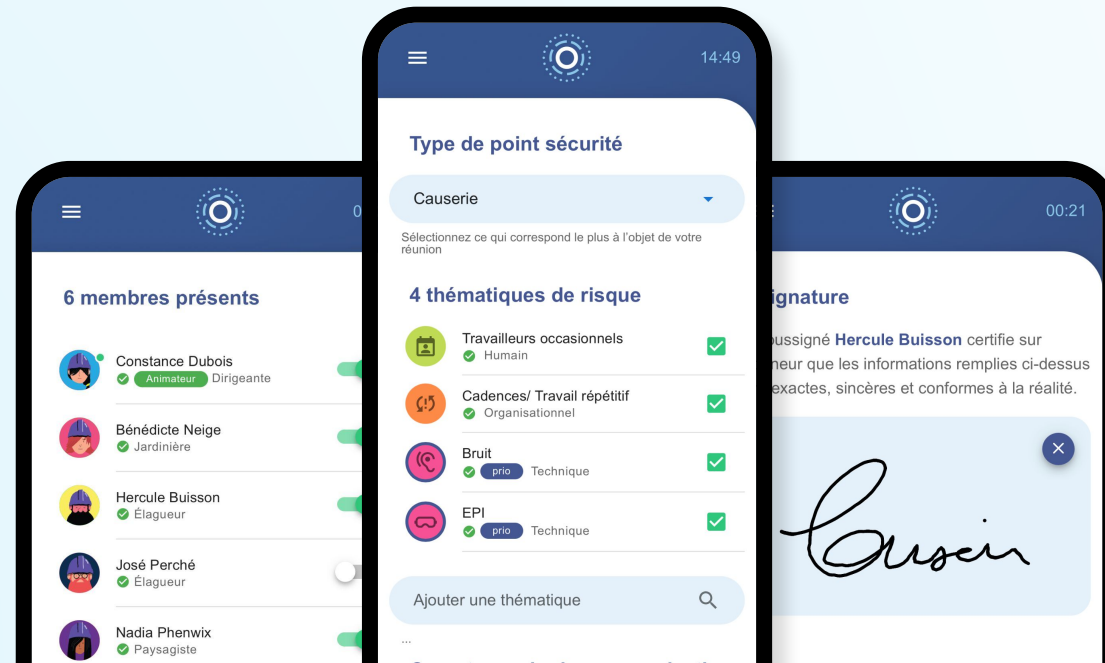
0

6 membres présents

Constance Dubois
Animateur Dirigeante

Bénédicte Neige
Jardinière

Hercule Buisson
Élagueur

José Perché
Élagueur

Nadia Phenwix
Paysagiste

14:49

Type de point sécurité

Causerie

Sélectionnez ce qui correspond le plus à l'objet de votre réunion

4 thématiques de risque

Travailleurs occasionnels
Humain

Cadences/ Travail répétitif
Organisationnel

Bruit
prio Technique

EPI
prio Technique

Ajouter une thématique

...

00:21

ignature

oussigné Hercule Buisson certifie sur neur que les informations remplies ci-dessus exactes, sincères et conformes à la réalité.